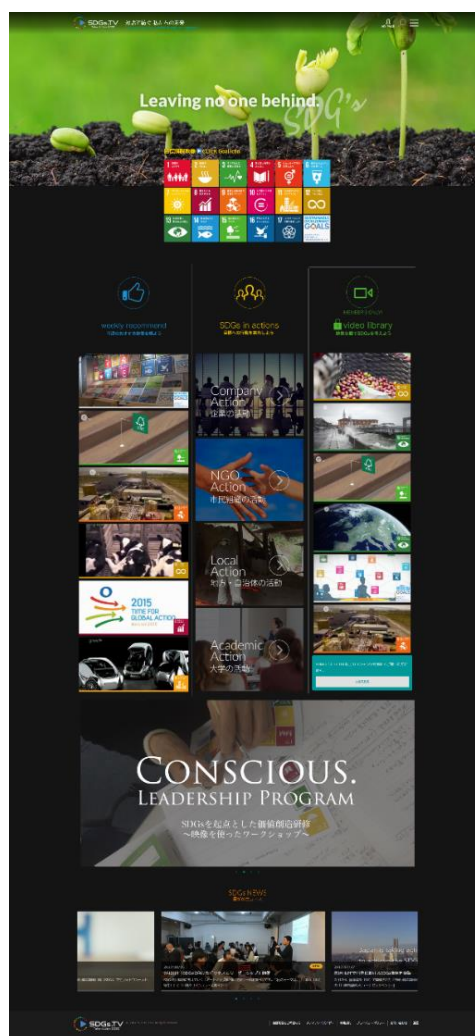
SDGs.TV

Leaving no one behind.

SDG's

weekly recommend

SDGs in actions

video library

Company Action
企業の活動

NGO Action
市民組織の活動

Local Action
地方自治体の活動

Academic Action
大学の活動

2015
TIME FOR GLOBAL ACTION

CONSCIOUS.
LEADERSHIP PROGRAM

SDGsを起点とした価値創造研修
〜映像を使ったワークショップ〜

SDGs NEWS

SDGs.TV